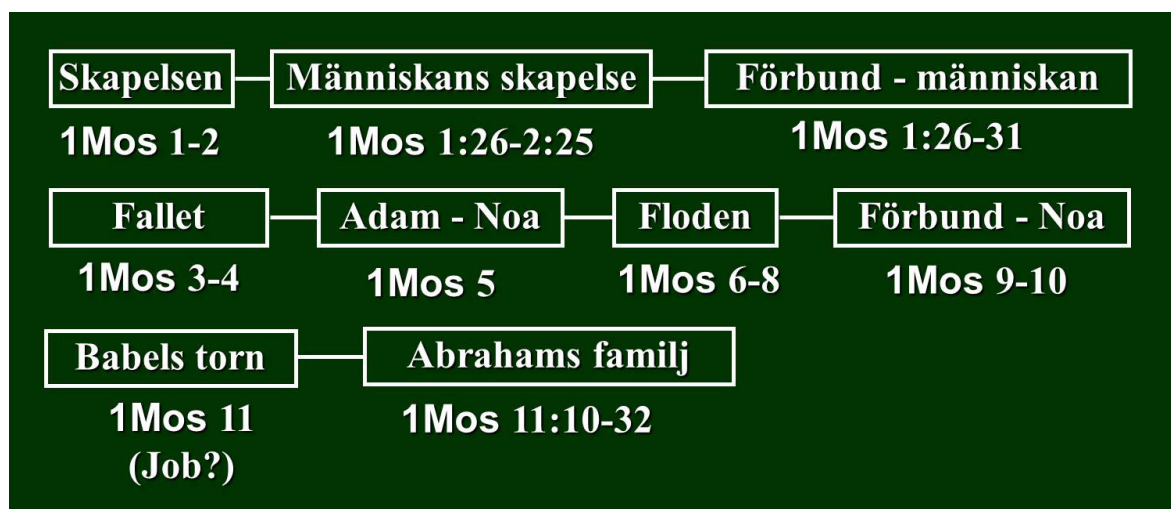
Skapelsen
1Mos 1-2

Människans skapelse
1Mos 1:26-2:25

Förbund - människan
1Mos 1:26-31

Fallet
1Mos 3-4

Adam - Noa
1Mos 5

Floden
1Mos 6-8

Förbund - Noa
1Mos 9-10

Babels torn
1Mos 11
(Job?)

Abrahams familj
1Mos 11:10-32